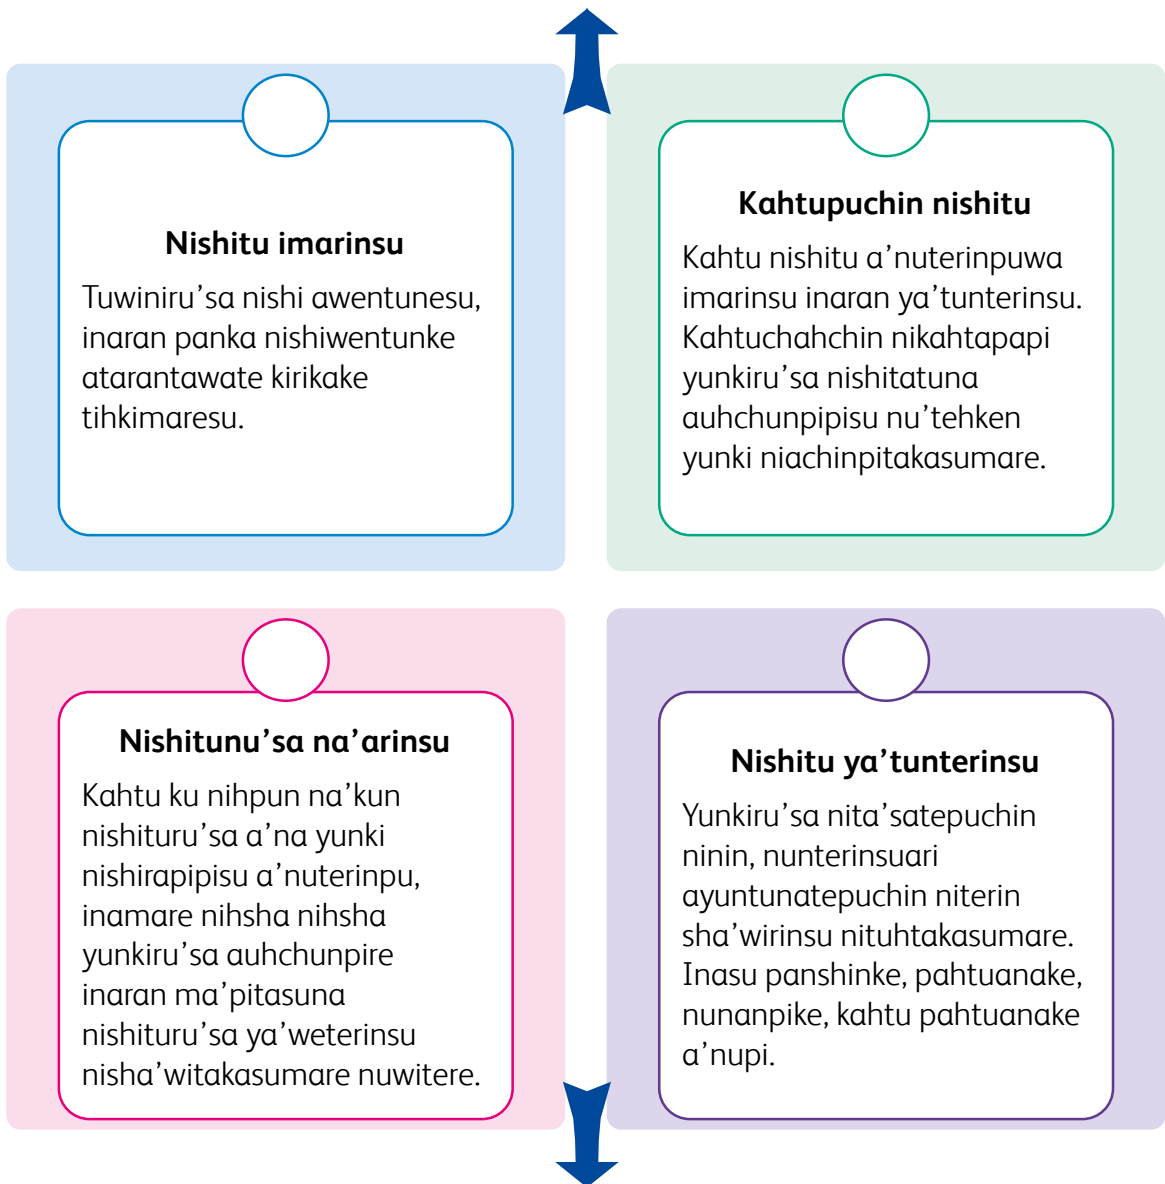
Nishitu imarinsu

Tuwiniru’sa nishi awentunesu, inaran panka nishiwentunke atarantawate kirikake tihkimaresu.

Kahtupuchin nishitu

Kahtu nishitu a’nuterinpuwa imarinsu inaran ya’tunterinsu. Kahtuchahchin nikahtapapi yunkiru’sa nishitatuna auhchunpipisu nu’tehken yunki niachinpitakasumare.

Nishitunu’sa na’arinsu

Kahtu ku nihpun na’kun nishituru’sa a’na yunki nishirapipisu a’nuterinpu, inamare nihsha nihsha yunkiru’sa auhchunpire inaran ma’pitasuna nishituru’sa ya’weterinsu nisha’witakasumare nuwitere.

Nishitu ya’tunterinsu

Yunkiru’sa nita’satepuchin ninin, nunterinsuari ayuntunatepuchin niterin sha’wirinsu nituhtakasumare. Inasu panshinke, pahtuanake, nunanpike, kahtu pahtuanake a’nupi.